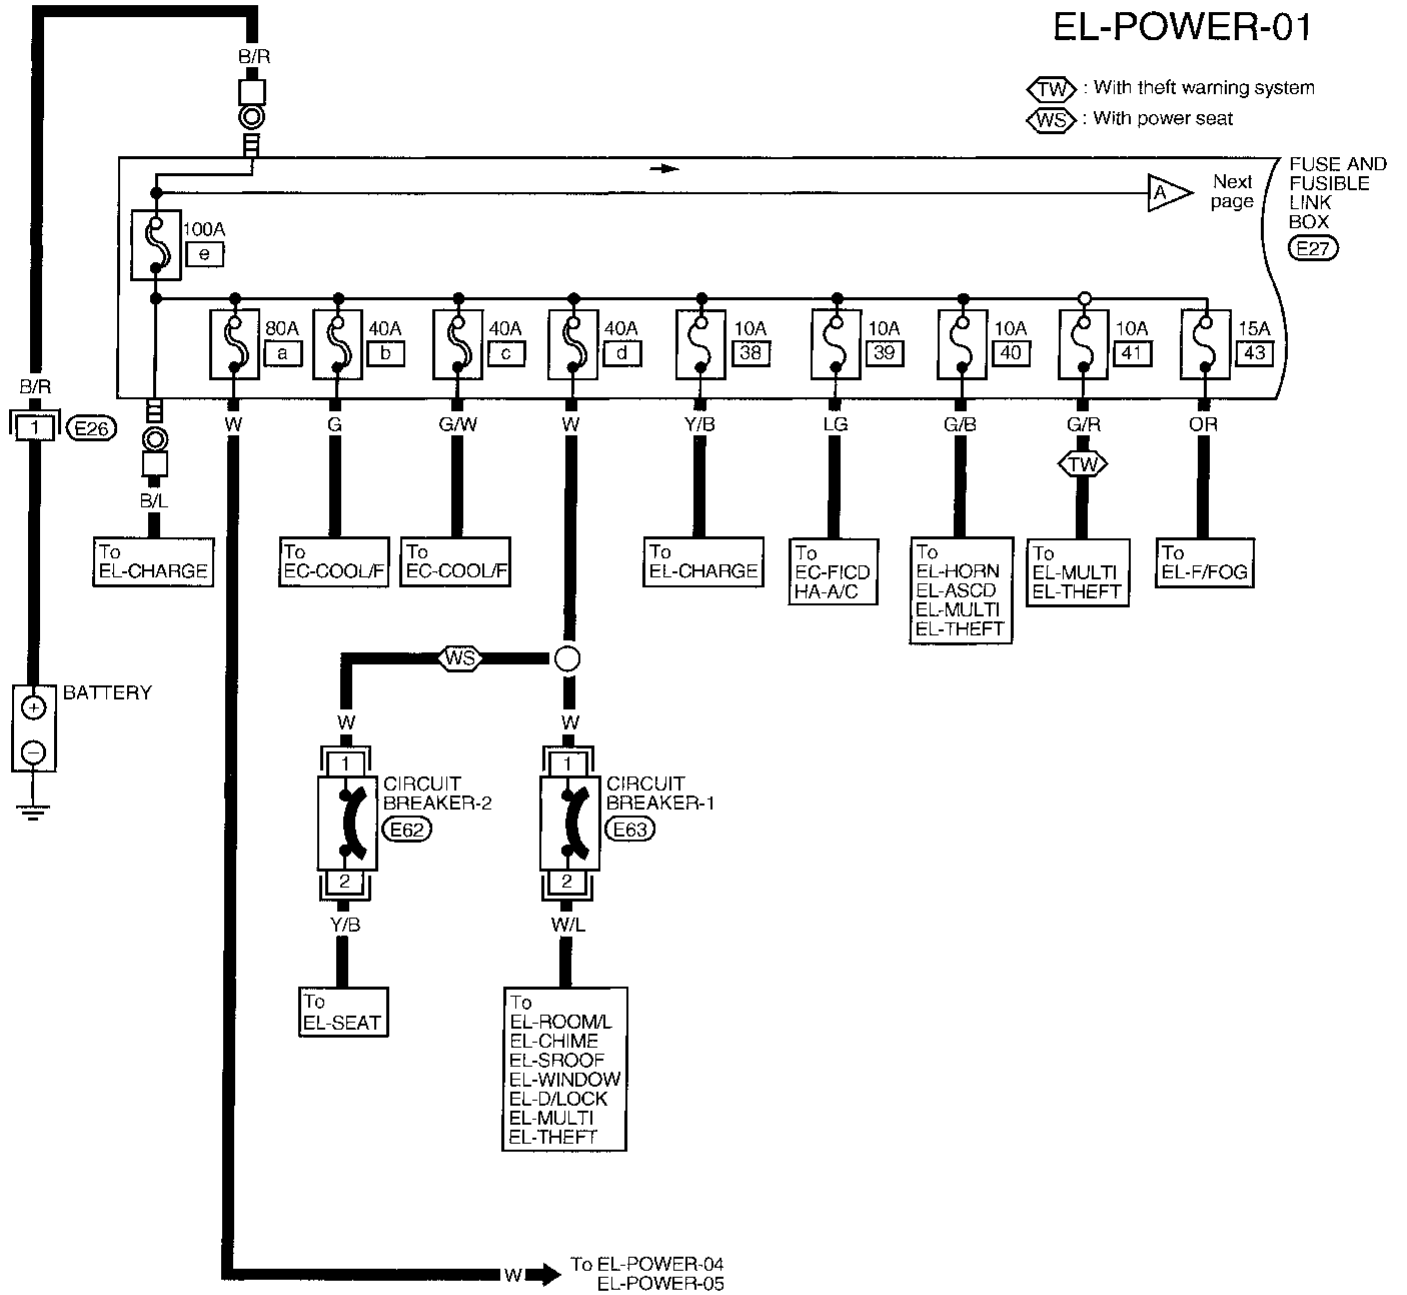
EL-POWER-01

TW : With theft warning system
WS : With power seat

B/R

FUSE AND FUSIBLE LINK BOX
E27

A Next page

100A
e

80A
a

40A
b

40A
c

40A
d

10A
38

10A
39

10A
40

10A
41

15A
43

B/R
1
E26

B/L

W
G
G/W
W
Y/B
LG
G/B
G/R
TW
OR

To EL-CHARGE

To EC-COOL/F

To EC-COOL/F

To EL-CHARGE

To EC-FICD HA-A/C

To EL-HORN EL-ASCD EL-MULTI EL-THEFT

To EL-MULTI EL-THEFT

To EL-F/FOG

BATTERY

WS

W
1
CIRCUIT BREAKER-2
E62
2
Y/B

To EL-SEAT

W
1
CIRCUIT BREAKER-1
E63
2
W/L

To EL-ROOM/L EL-CHIME EL-SROOF EL-WINDOW EL-D/LOCK EL-MULTI EL-THEFT

W
To EL-POWER-04 EL-POWER-05